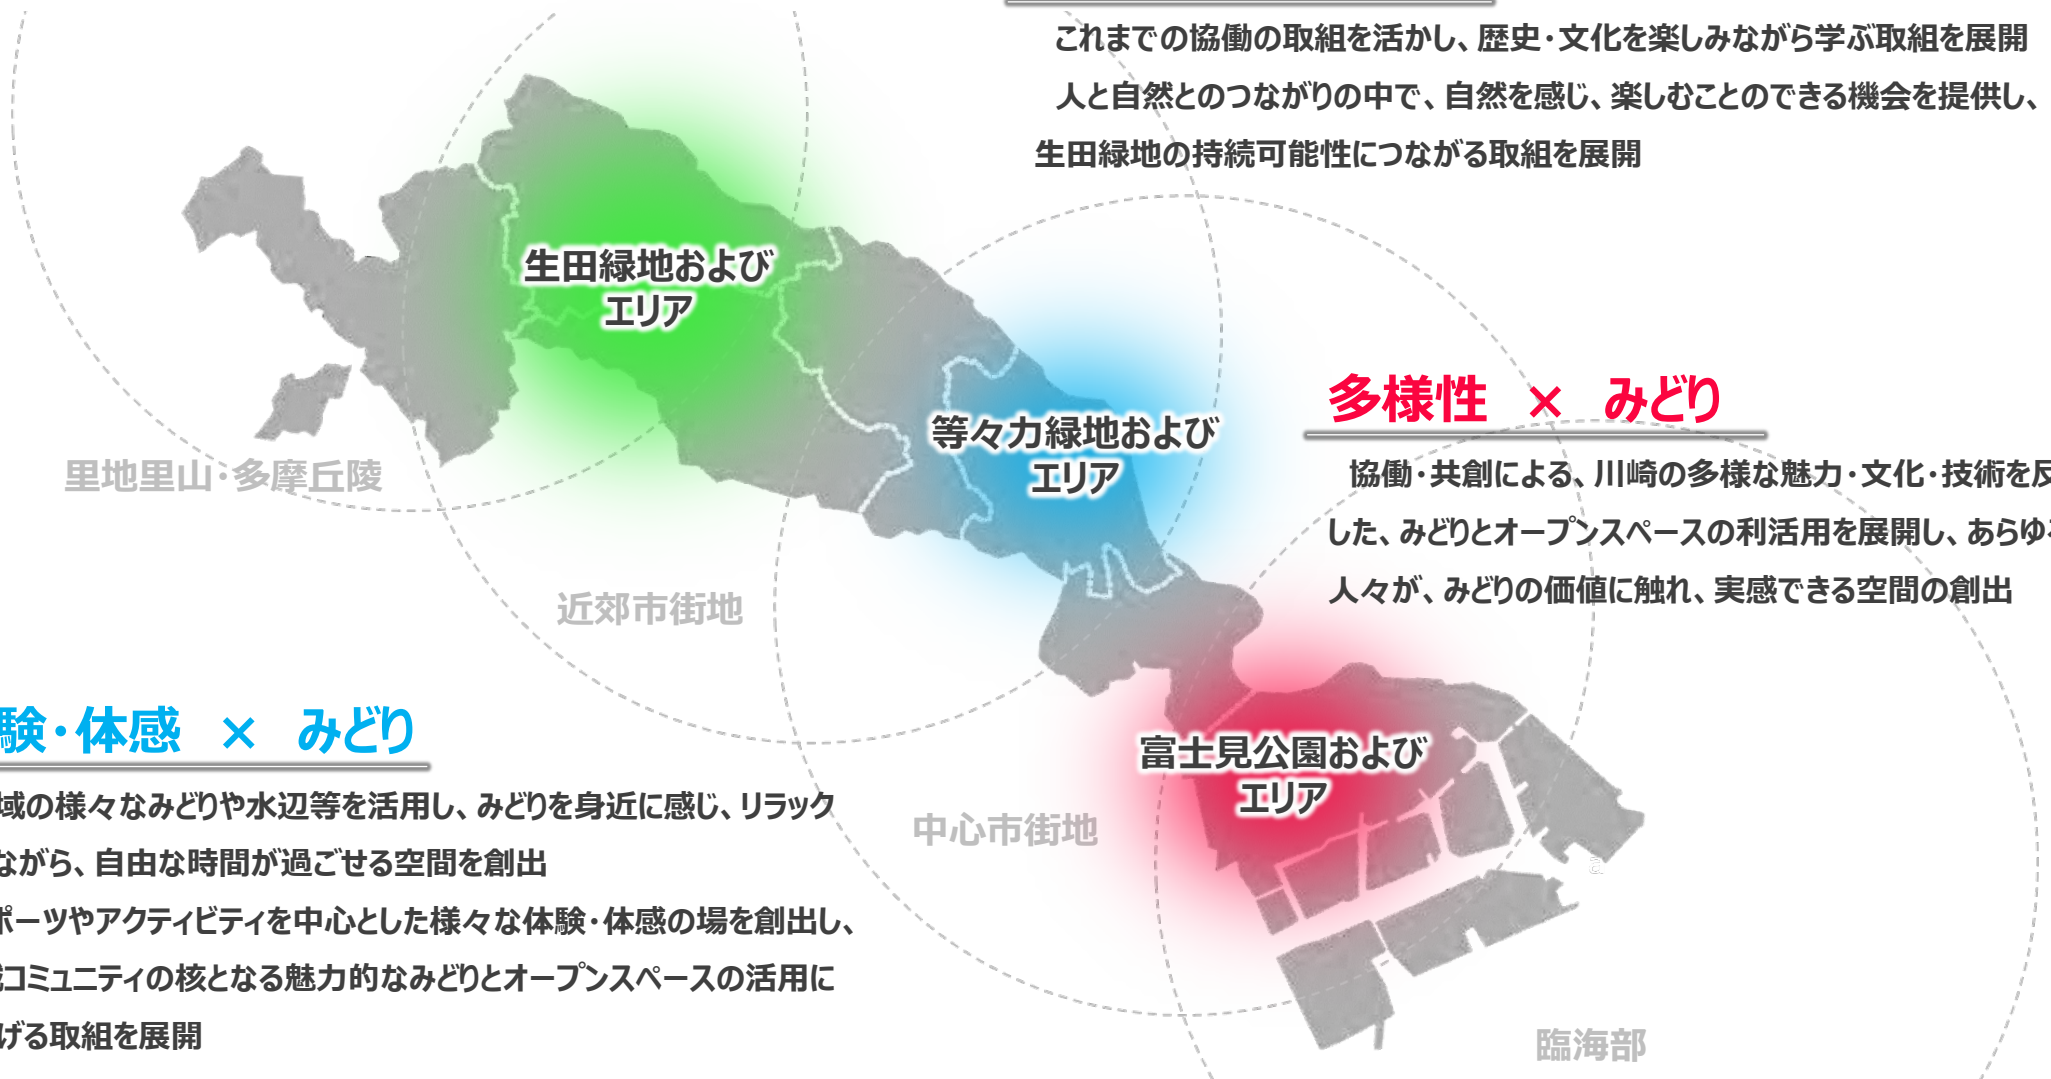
これまでの協働の取組を活かし、歴史・文化を楽しみながら学ぶ取組を展開

人と自然とのつながりの中で、自然を感じ、楽しむことのできる機会を提供し、生田緑地の持続可能性につながる取組を展開

生田緑地および
エリア

里地里山・多摩丘陵

等々力緑地および
エリア

多様性 × みどり

協働・共創による、川崎の多様な魅力・文化・技術を反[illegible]した、みどりとオープンスペースの利活用を展開し、あらゆ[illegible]人々が、みどりの価値に触れ、実感できる空間の創出

近郊市街地

験・体感 × みどり

域の様々なみどりや水辺等を活用し、みどりを身近に感じ、リラック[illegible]ながら、自由な時間が過ごせる空間を創出

ポーツやアクティビティを中心とした様々な体験・体感の場を創出し、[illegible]コミュニティの核となる魅力的なみどりとオープンスペースの活用に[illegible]げる取組を展開

富士見公園および
エリア

中心市街地

臨海部